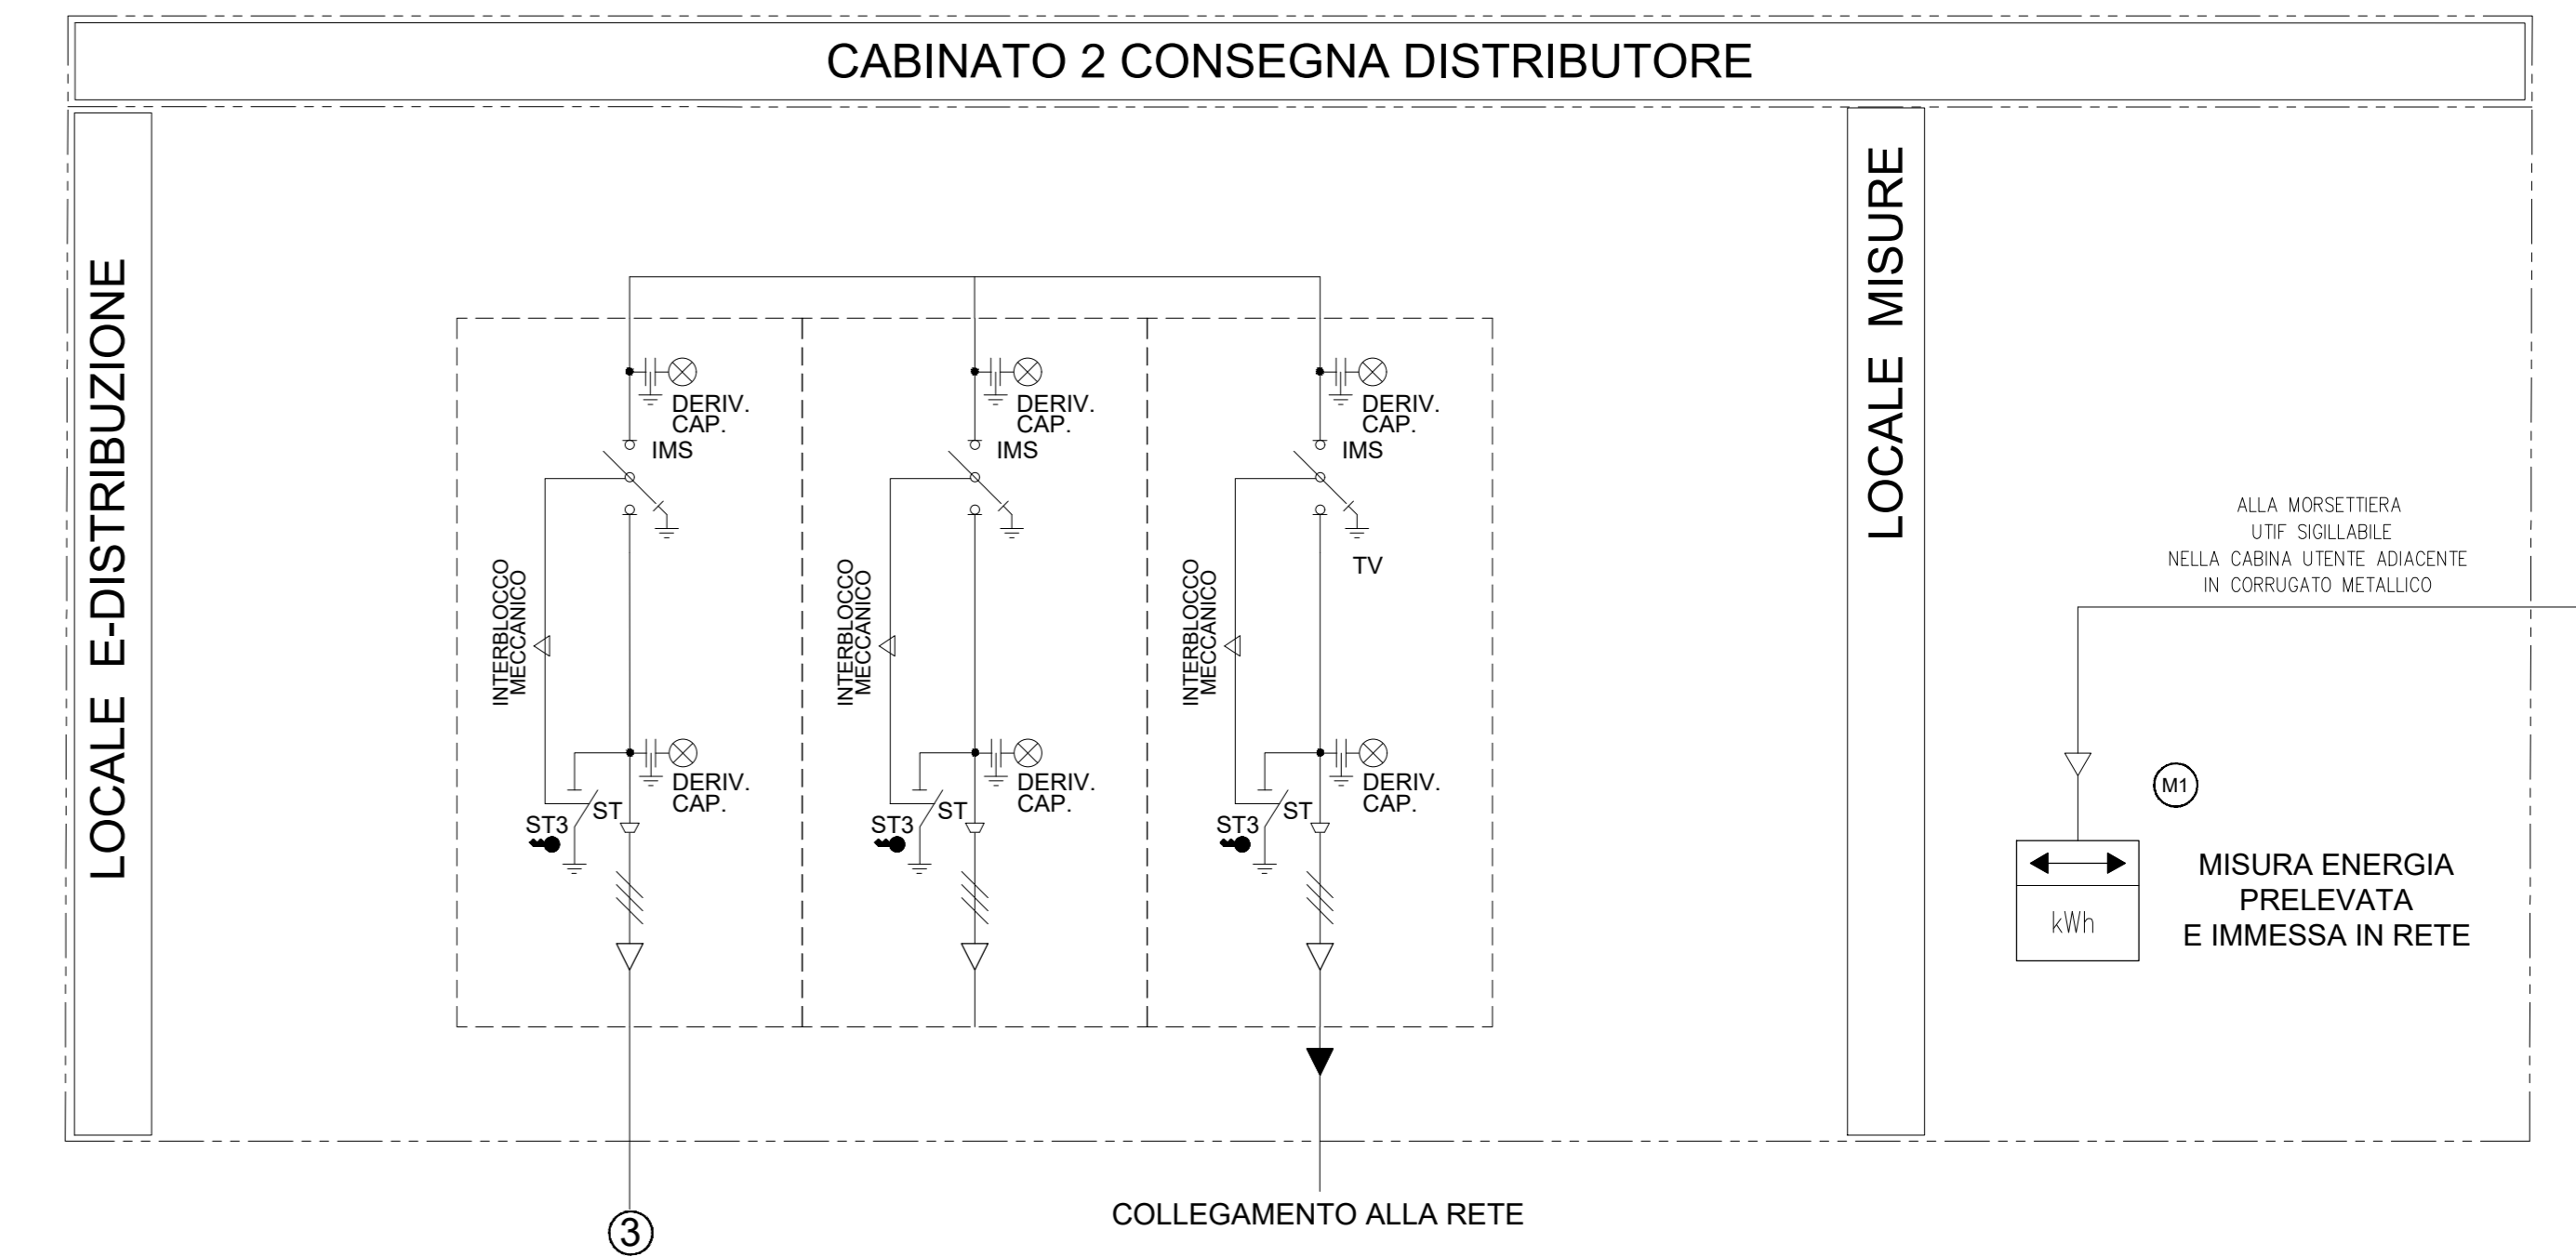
CABINATO 2 CONSEGNA DISTRIBUTORE

LOCALE E-DISTRIBUZIONE

DERIV. CAP.
IMS
INTERBLOCCO MECCANICO
DERIV. CAP.
ST3
ST

DERIV. CAP.
IMS
INTERBLOCCO MECCANICO
DERIV. CAP.
ST3
ST

DERIV. CAP.
IMS
TV
INTERBLOCCO MECCANICO
DERIV. CAP.
ST3
ST

LOCALE MISURE

ALLA MORSETTIERA UTIF SIGILLABILE NELLA CABINA UTENTE ADIACENTE IN CORRUGATO METALLICO

M1

kWh

MISURA ENERGIA PRELEVATA E IMMESSA IN RETE

3

COLLEGAMENTO ALLA RETE